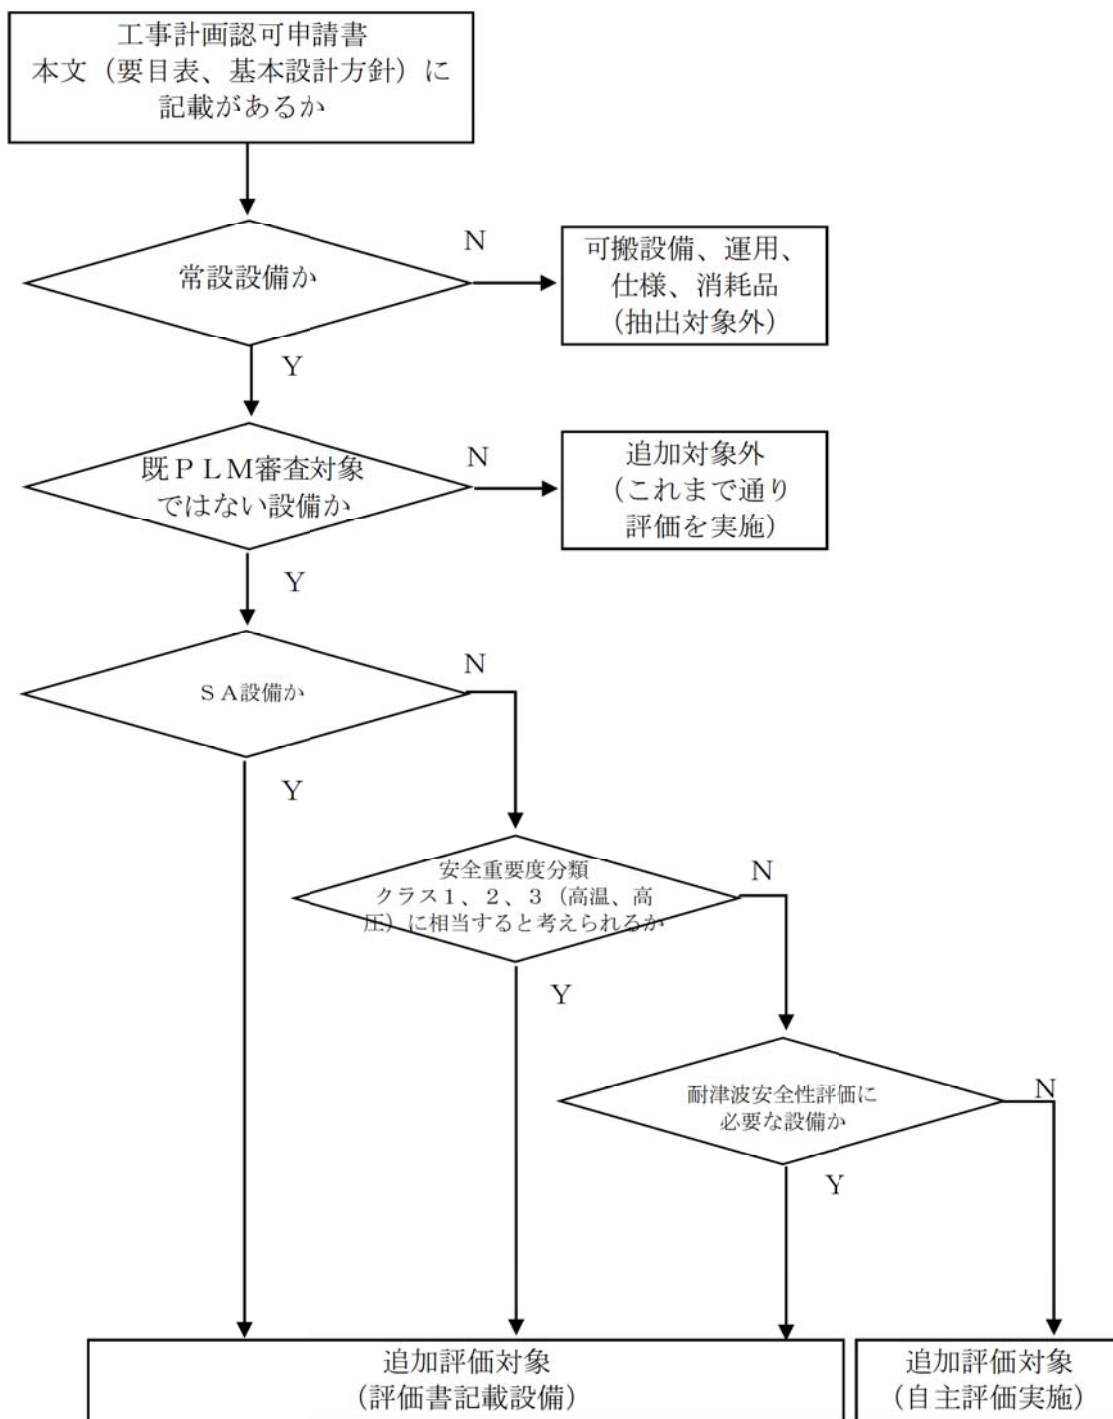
工事計画認可申請書
本文（要目表、基本設計方針）に
記載があるか

常設設備か

N

可搬設備、運用、
仕様、消耗品
（抽出対象外）

Y

既ＰＬＭ審査対象
ではない設備か

N

追加対象外
（これまで通り
評価を実施）

Y

ＳＡ設備か

N

Y

安全重要度分類
クラス１、２、３（高温、高圧）に相当すると考えられるか

N

Y

耐津波安全性評価に
必要な設備か

N

Y

追加評価対象
（評価書記載設備）

追加評価対象
（自主評価実施）